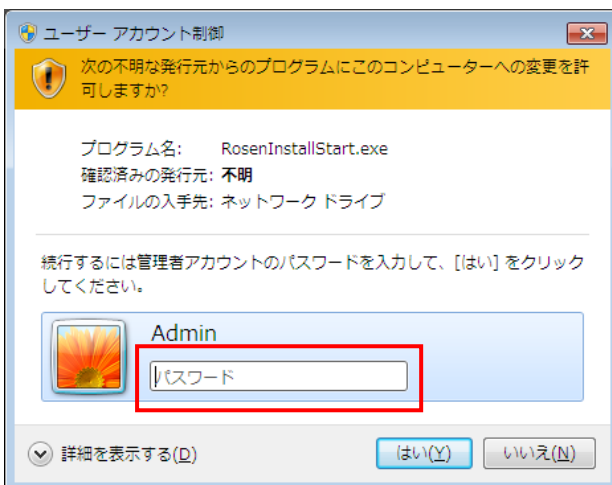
ユーザー アカウント制御

次の不明な発行元からのプログラムにこのコンピューターへの変更を許可しますか?

プログラム名: RosenInstallStart.exe
確認済みの発行元: 不明
ファイルの入手先: ネットワーク ドライブ

続行するには管理者アカウントのパスワードを入力して、[はい] をクリックしてください。

Admin
パスワード

詳細を表示する(D)

はい(Y)

いいえ(N)